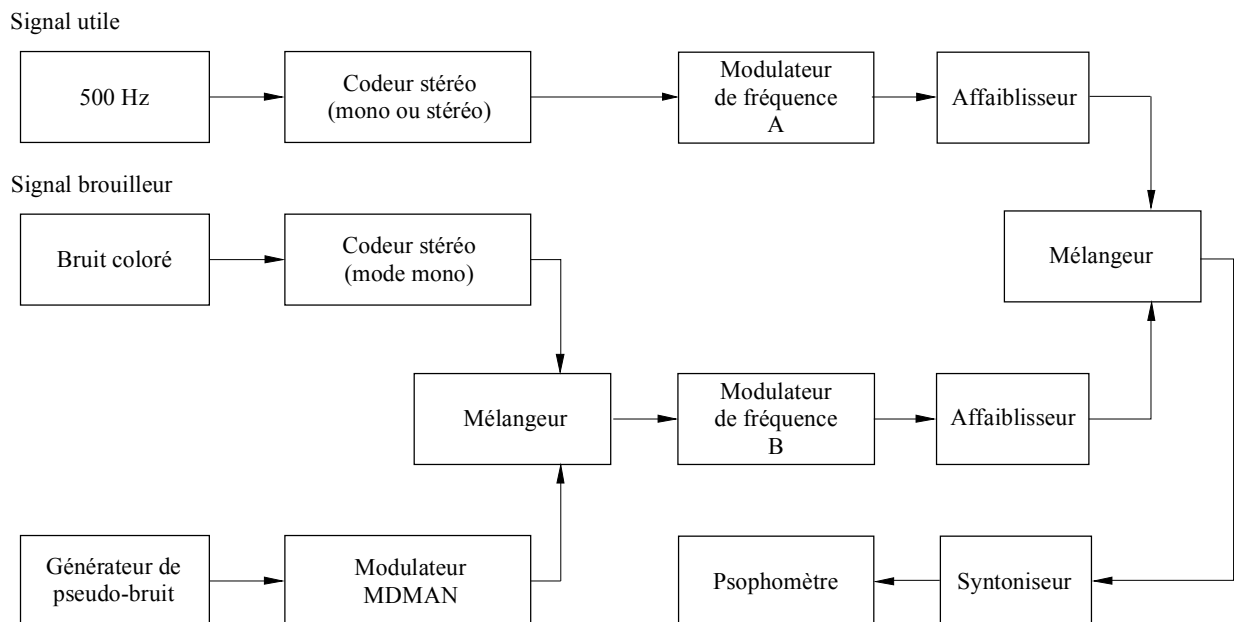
Signal utile

500 Hz

Codeur stéréo (mono ou stéréo)

Modulateur de fréquence A

Affaiblisseur

Signal brouilleur

Bruit coloré

Codeur stéréo (mode mono)

Mélangeur

Mélangeur

Modulateur de fréquence B

Affaiblisseur

Générateur de pseudo-bruit

Modulateur MDMAN

Psophomètre

Syntoniseur